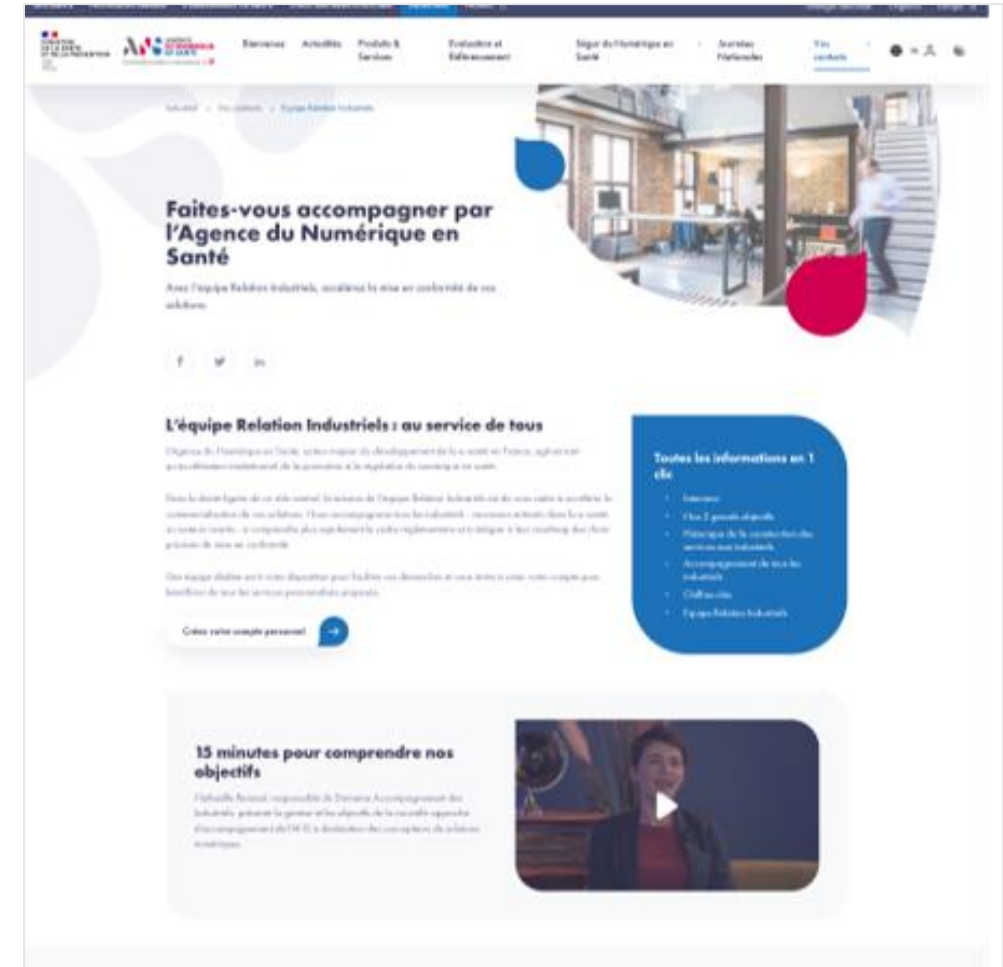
Bienvenue Actualités Produits & Services Evaluation et Référencement Ségur du Numérique en Santé Journées Nationales Vos contacts

Accueil > Vos contacts > Equipe Relation Industriels

Faites-vous accompagner par l'Agence du Numérique en Santé

Avec l'équipe Relation Industriels, accélérez la mise en conformité de vos solutions.

f in

L'équipe Relation Industriels : au service de tous

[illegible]

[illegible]

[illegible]

Créez votre compte personnel

Toutes les informations en 1 clic

Interview
Nos 3 grands objectifs
Historique de la construction des services aux industriels
Accompagnement de tous les industriels
Chiffres clés
Equipe Relation Industriels

15 minutes pour comprendre nos objectifs

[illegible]